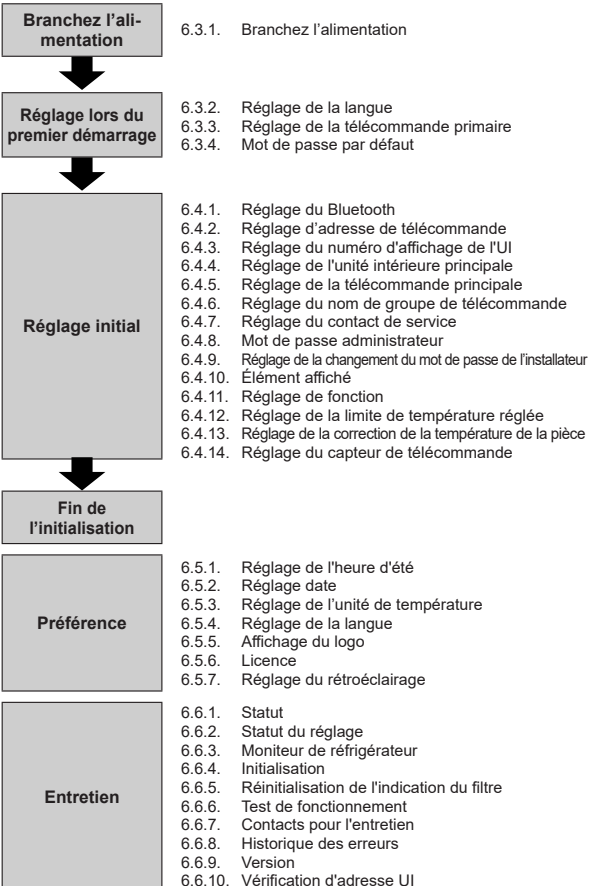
Branchez l’alimentation

6.3.1. Branchez l’alimentation

Réglage lors du premier démarrage

6.3.2. Réglage de la langue
6.3.3. Réglage de la télécommande primaire
6.3.4. Mot de passe par défaut

Réglage initial

6.4.1. Réglage du Bluetooth
6.4.2. Réglage d’adresse de télécommande
6.4.3. Réglage du numéro d'affichage de l'UI
6.4.4. Réglage de l'unité intérieure principale
6.4.5. Réglage de la télécommande principale
6.4.6. Réglage du nom de groupe de télécommande
6.4.7. Réglage du contact de service
6.4.8. Mot de passe administrateur
6.4.9. Réglage de la changement du mot de passe de l’installateur
6.4.10. Élément affiché
6.4.11. Réglage de fonction
6.4.12. Réglage de la limite de température réglée
6.4.13. Réglage de la correction de la température de la pièce
6.4.14. Réglage du capteur de télécommande

Fin de l’initialisation

Préférence

6.5.1. Réglage de l'heure d'été
6.5.2. Réglage date
6.5.3. Réglage de l’unité de température
6.5.4. Réglage de la langue
6.5.5. Affichage du logo
6.5.6. Licence
6.5.7. Réglage du rétroéclairage

Entretien

6.6.1. Statut
6.6.2. Statut du réglage
6.6.3. Moniteur de réfrigérateur
6.6.4. Initialisation
6.6.5. Réinitialisation de l'indication du filtre
6.6.6. Test de fonctionnement
6.6.7. Contacts pour l'entretien
6.6.8. Historique des erreurs
6.6.9. Version
6.6.10. Vérification d'adresse UI